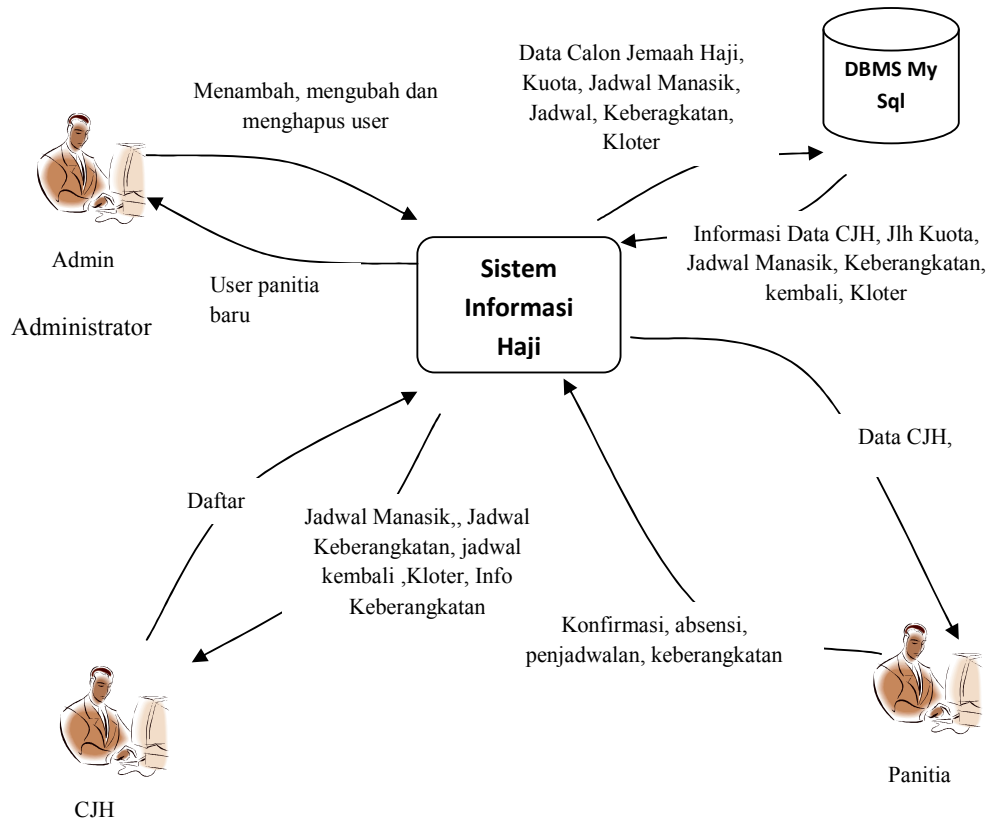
Menambah, mengubah dan menghapus user

Data Calon Jemaah Haji, Kuota, Jadwal Manasik, Jadwal, Keberagkatan, Kloter

DBMS My Sql

Admin

User panitia baru

Administrator

Sistem Informasi Haji

Informasi Data CJH, Jlh Kuota, Jadwal Manasik, Keberangkatan, kembali, Kloter

Data CJH,

Daftar

Jadwal Manasik,, Jadwal Keberangkatan, jadwal kembali ,Kloter, Info Keberangkatan

Konfirmasi, absensi, penjadwalan, keberangkatan

CJH

Panitia